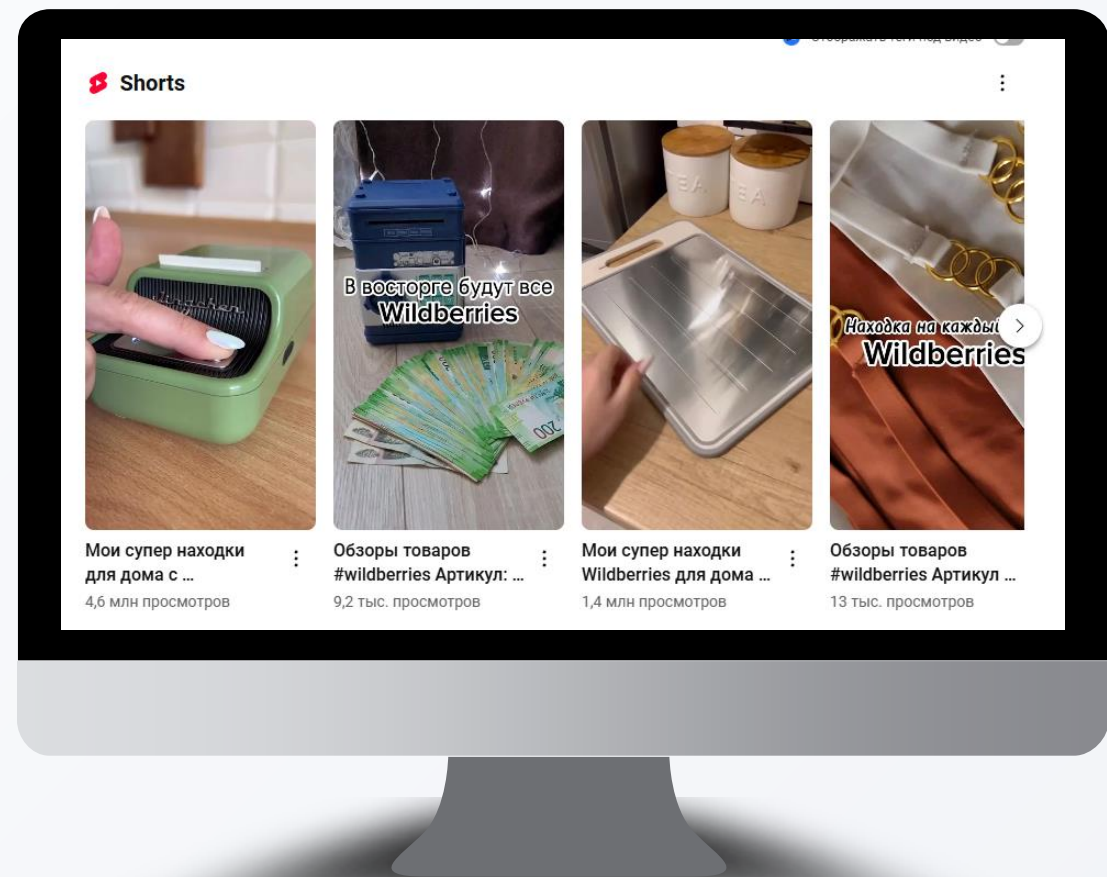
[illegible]

Shorts

В восторге будут все
Wildberries

Находка на каждый
Wildberries

Мои супер находки для дома с ...
4,6 млн просмотров

Обзоры товаров #wildberries Артикул: ...
9,2 тыс. просмотров

Мои супер находки Wildberries для дома ...
1,4 млн просмотров

Обзоры товаров #wildberries Артикул ...
13 тыс. просмотров